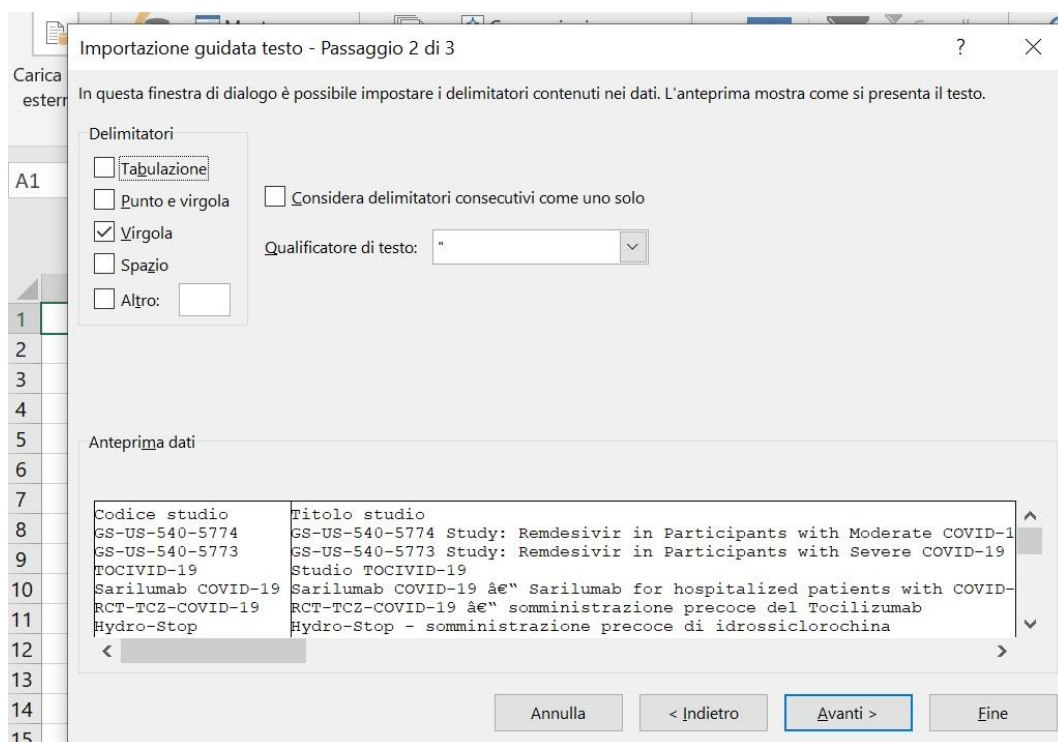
Carica
estern

A1

1
2
3
4
5
6
7
8
9
10
11
12
13
14
15

Importazione guidata testo - Passaggio 2 di 3

?

×

In questa finestra di dialogo è possibile impostare i delimitatori contenuti nei dati. L'anteprima mostra come si presenta il testo.

Delimitatori

Tabulazione

Punto e virgola

Virgola

Spazio

Altro:

Considera delimitatori consecutivi come uno solo

Qualificatore di testo: "

Anteprima dati

| Codice studio | Titolo studio |
|---|---|
| GS-US-540-5774 | GS-US-540-5774 Study: Remdesivir in Participants with Moderate COVID-1 |
| GS-US-540-5773 | GS-US-540-5773 Study: Remdesivir in Participants with Severe COVID-19 |
| TOCIVID-19 | Studio TOCIVID-19 |
| Sarilumab COVID-19 | Sarilumab COVID-19 â€" Sarilumab for hospitalized patients with COVID- |
| RCT-TCZ-COVID-19 | RCT-TCZ-COVID-19 â€" somministrazione precoce del Tocilizumab |
| Hydro-Stop | Hydro-Stop - somministrazione precoce di idrossiclorochina |

Annulla

< Indietro

Avanti >

Fine